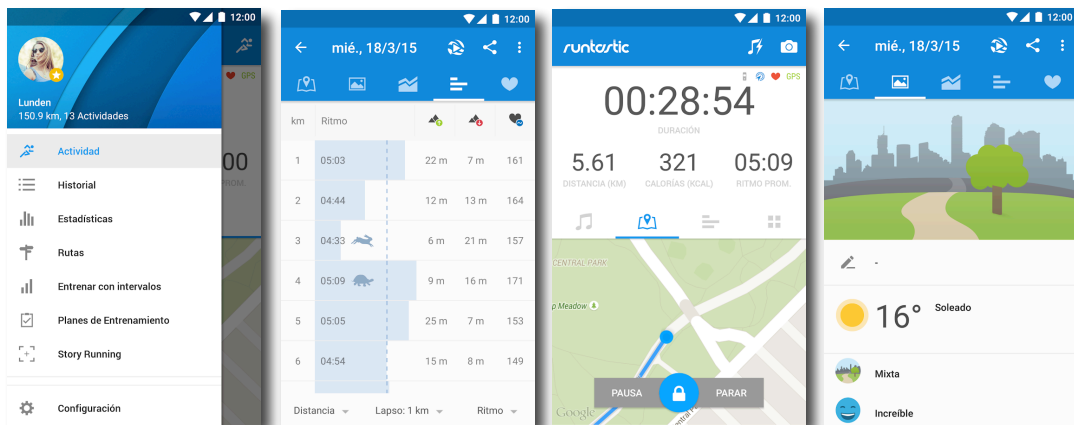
12:00
Lunden
150.9 km, 13 Actividades
GPS
00
PROM.
Actividad
Historial
Estadísticas
Rutas
Entrenar con intervalos
Planes de Entrenamiento
Story Running
Configuración

12:00
mié., 18/3/15

| km | Ritmo | | | |
|---|---|---|---|---|
| 1 | 05:03 | 22 m | 7 m | 161 |
| 2 | 04:44 | 12 m | 13 m | 164 |
| 3 | 04:33 | 6 m | 21 m | 157 |
| 4 | 05:09 | 9 m | 16 m | 171 |
| 5 | 05:05 | 25 m | 7 m | 153 |
| 6 | 04:54 | 15 m | 8 m | 149 |

Distancia
Lapso: 1 km
Ritmo

12:00
runtastic
GPS
00:28:54
DURACIÓN
5.61
DISTANCIA (KM)
321
CALORÍAS (KCAL)
05:09
RITMO PROM.
CENTRAL PARK
Sheep Meadow
PAUSA
PARAR
Google

12:00
mié., 18/3/15
-
16°
Soleado
Mixta
Increíble